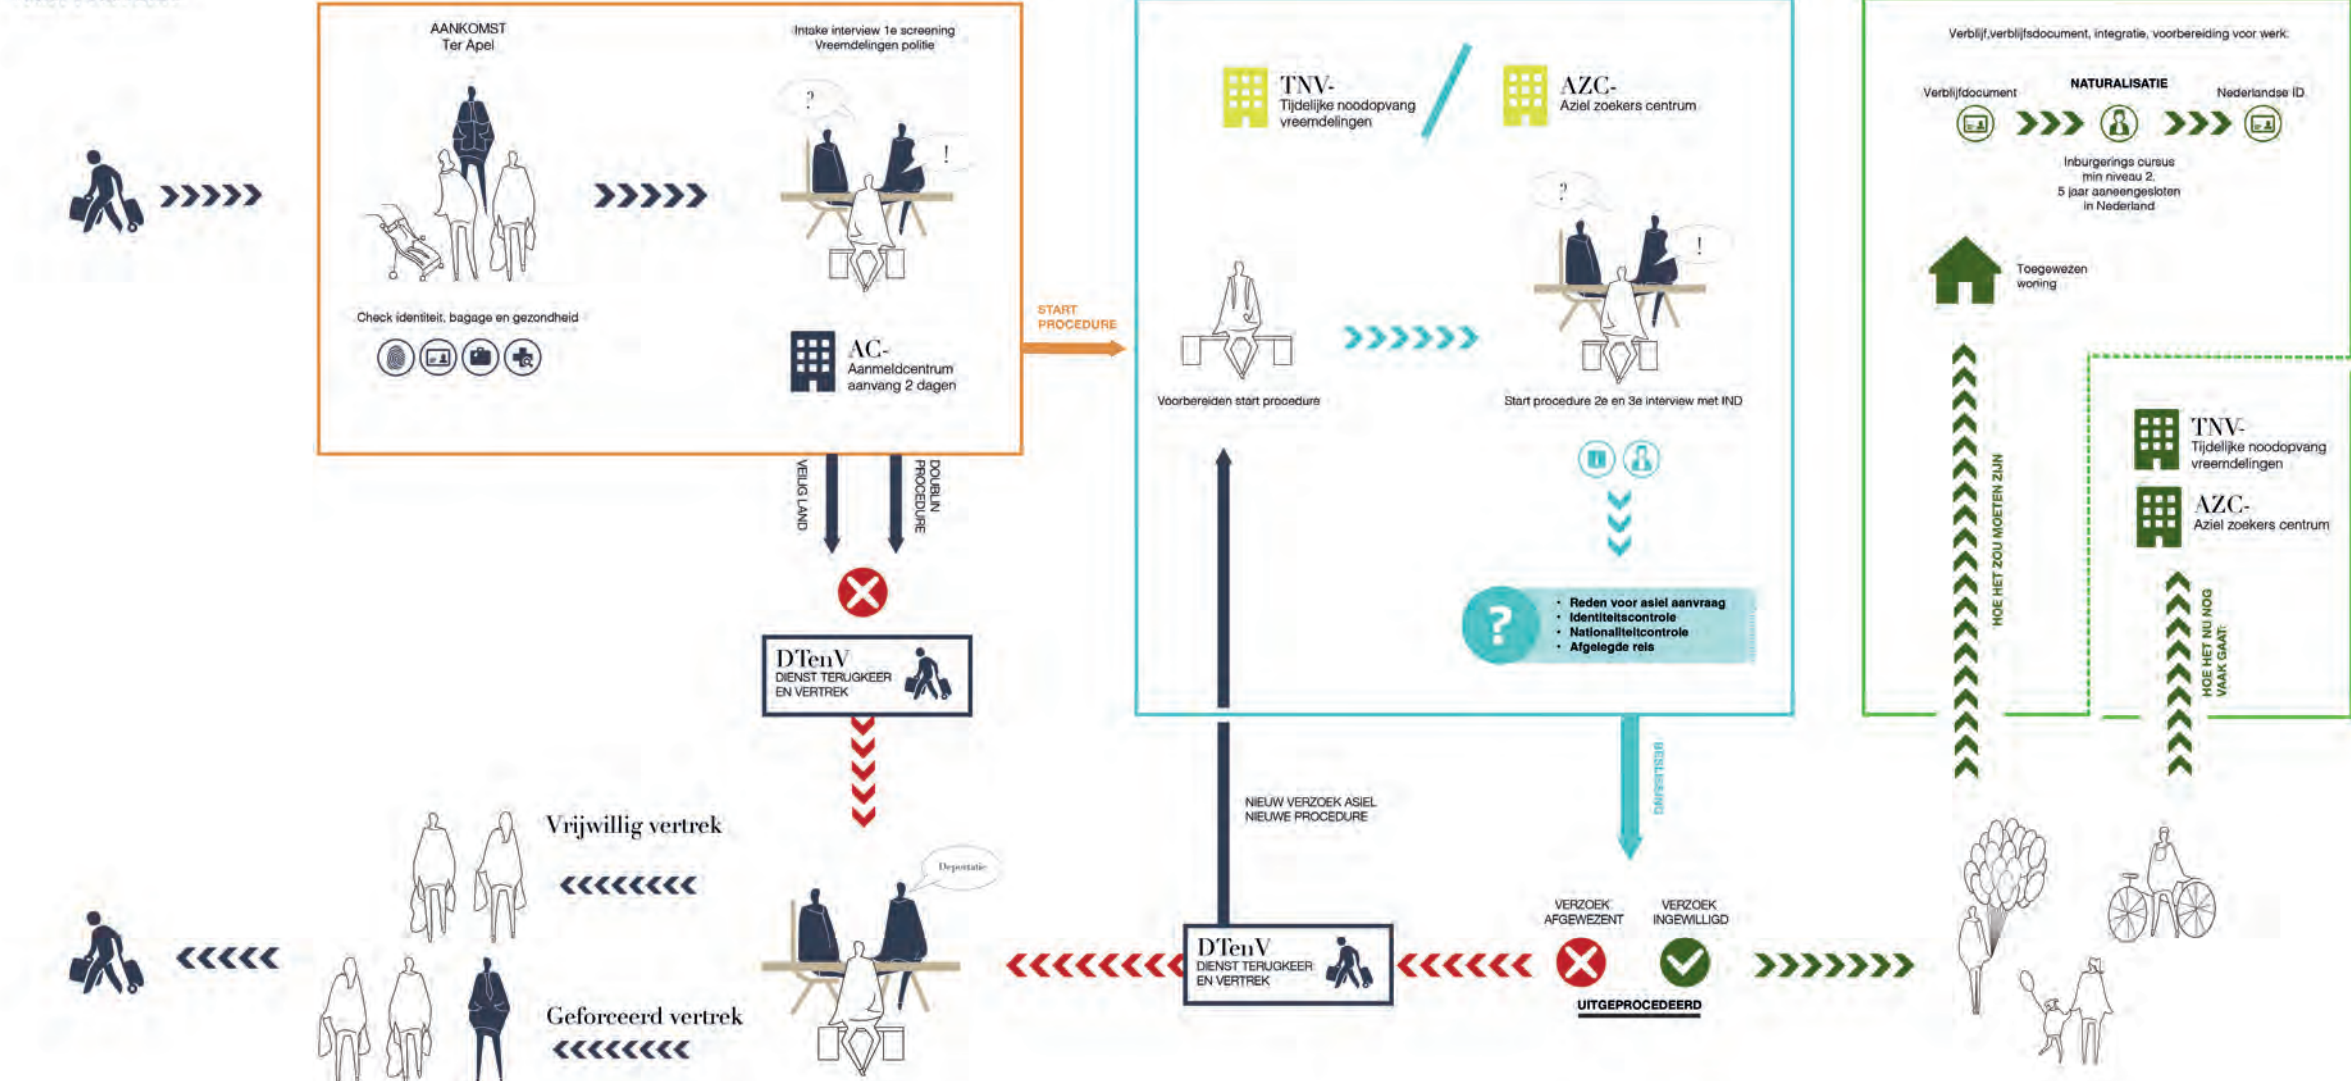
AANKOMST
Ter Apel

Intake interview 1e screening
Vreemdelingen politie

?

!

Check identiteit, bagage en gezondheid

AC-
Aanmeldcentrum
aanvang 2 dagen

START
PROCEDURE

TNV-
Tijdelijke noodopvang
vreemdelingen

AZC-
Aziel zoekers centrum

?

!

Voorbereiden start procedure

Start procedure 2e en 3e interview met IND

?

- Reden voor asiel aanvraag
- Identiteitscontrole
- Nationaliteitcontrole
- Afgelegde reis

Verblijf,verblijfsdocument, integratie, voorbereiding voor werk.

Verblijfdocument

NATURALISATIE

Nederlandse ID

Inburgerings cursus
min niveau 2.
5 jaar aaneengesloten
in Nederland

Toegewezen
woning

HOE HET ZOU MOETEN ZIJN

TNV-
Tijdelijke noodopvang
vreemdelingen

AZC-
Aziel zoekers centrum

HOE HET NU NOG VAAK GAAT:

VEILIG LAND

DOUBLIN PROCEDURE

DTenV
DIENST TERUGKEER
EN VERTREK

Vrijwillig vertrek

Deportatie

Geforceerd vertrek

NIEUW VERZOEK ASIEL
NIEUWE PROCEDURE

BESLISSING

DTenV
DIENST TERUGKEER
EN VERTREK

VERZOEK
AFGEWEZENT

VERZOEK
INGEWILLIGD

UITGEPROCEDEERD